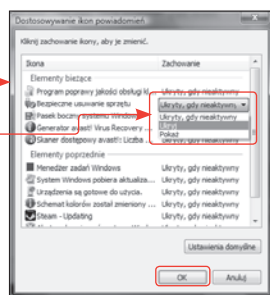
Dostosowywanie ikon powiadomień

Kliknij zachowanie ikony, aby je zmienić.

| Ikona | Zachowanie |
|---|---|
| Elementy bieżące | |
| Program poprawy jakości obsługi kl... | |
| Bezpieczne usuwanie sprzętu | Ukryty, gdy nieaktywny |
| Pasek boczny systemu Windows | Ukryty, gdy nieaktywny |
| Generator avast! Virus Recovery ... | Ukryj |
| Skaner dostępowy avast! Liczba ... | Pokaż |
| Elementy poprzednie | |
| Menedżer zadań Windows | Ukryty, gdy nieaktywny |
| System Windows pobiera aktualiza... | Ukryty, gdy nieaktywny |
| Urządzenia są gotowe do użycia. | Ukryty, gdy nieaktywny |
| Schemat kolorów został zmieniony ... | Ukryty, gdy nieaktywny |
| Steam - Updating | Ukryty, gdy nieaktywny |

Ustawienia domyślne

OK Anuluj